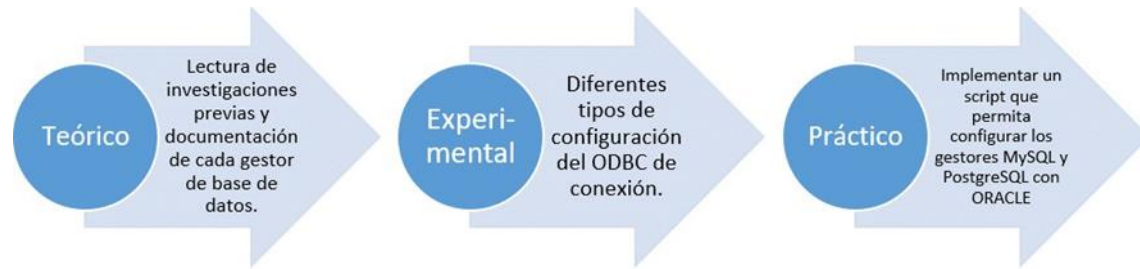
Teórico

Lectura de investigaciones previas y documentación de cada gestor de base de datos.

Experi-mental

Diferentes tipos de configuración del ODBC de conexión.

Práctico

Implementar un script que permita configurar los gestores MySQL y PostgreSQL con ORACLE